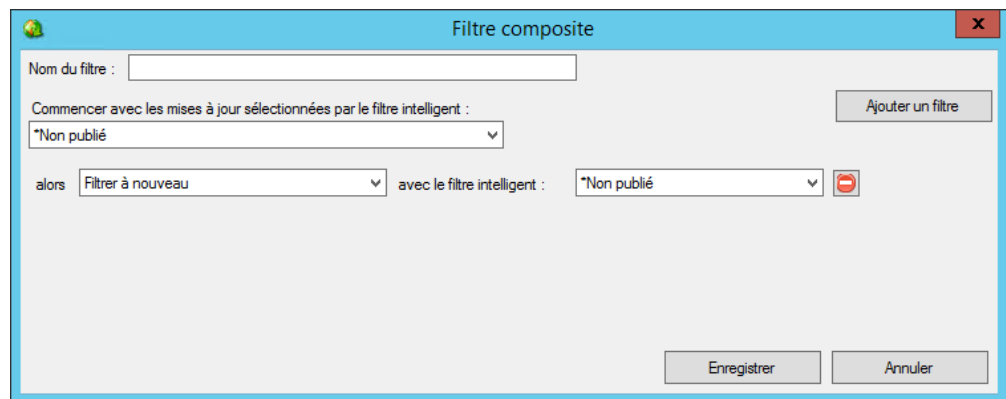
Filtre composite

Nom du filtre :

Commencer avec les mises à jour sélectionnées par le filtre intelligent :

*Non publié

Ajouter un filtre

alors Filtrer à nouveau avec le filtre intelligent : *Non publié

Enregistrer Annuler